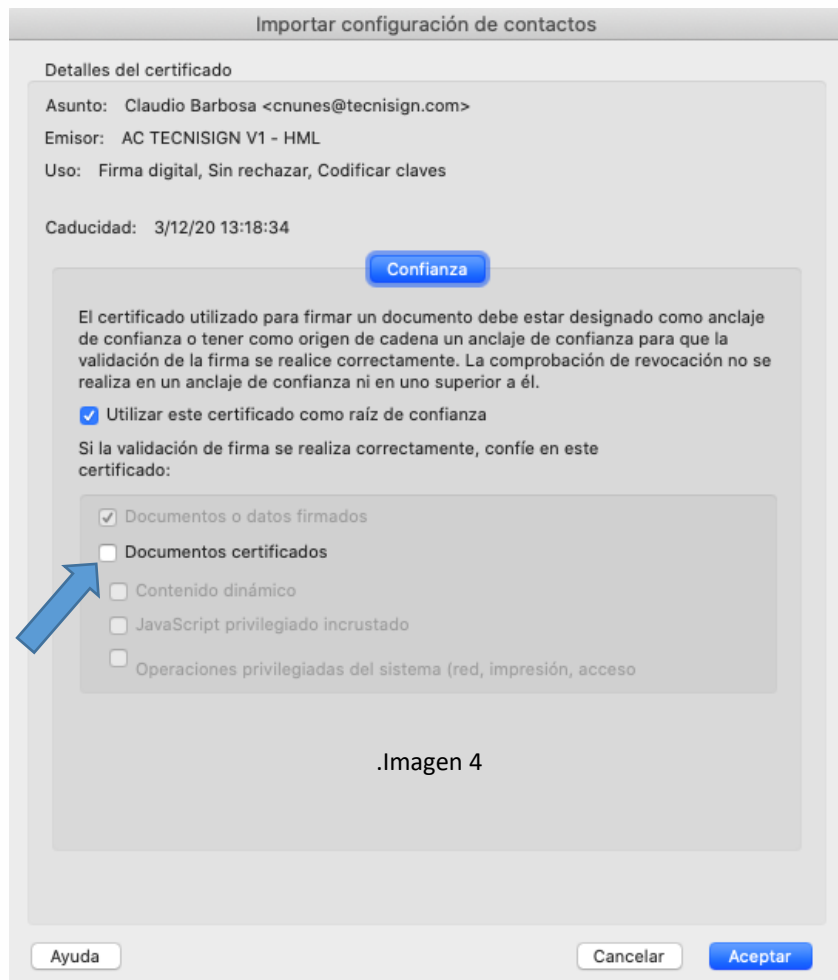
Importar configuración de contactos

Detalles del certificado

Asunto: Claudio Barbosa <cnunes@tecnisign.com>

Emisor: AC TECNISIGN V1 - HML

Uso: Firma digital, Sin rechazar, Codificar claves

Caducidad: 3/12/20 13:18:34

Confianza

El certificado utilizado para firmar un documento debe estar designado como anclaje de confianza o tener como origen de cadena un anclaje de confianza para que la validación de la firma se realice correctamente. La comprobación de revocación no se realiza en un anclaje de confianza ni en uno superior a él.

Utilizar este certificado como raíz de confianza

Si la validación de firma se realiza correctamente, confíe en este certificado:

Documentos o datos firmados

Documentos certificados

Contenido dinámico

JavaScript privilegiado incrustado

Operaciones privilegiadas del sistema (red, impresión, acceso

.Imagen 4

Ayuda

Cancelar

Aceptar